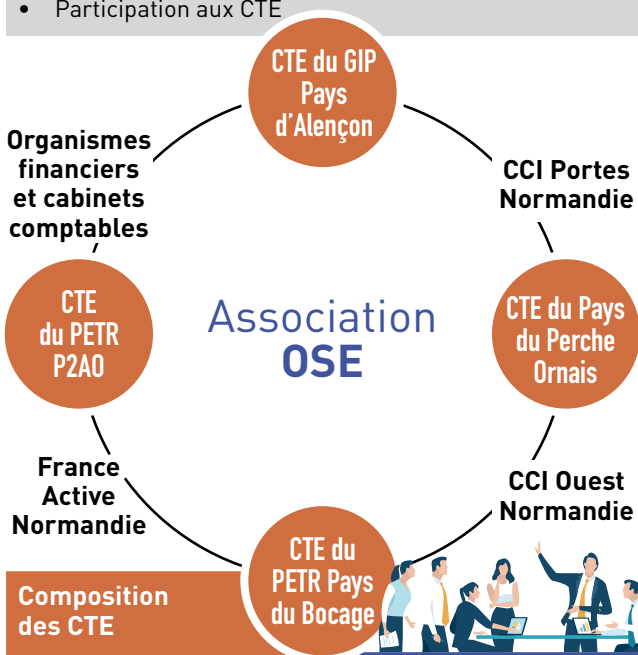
• Participation aux CTE

CTE du GIP Pays d'Alençon

CCI Portes Normandie

CTE du Pays du Perche Ornais

CCI Ouest Normandie

CTE du PETR Pays du Bocage

France Active Normandie

CTE du PETR P2AO

Organismes financiers et cabinets comptables

Association OSE

Composition des CTE